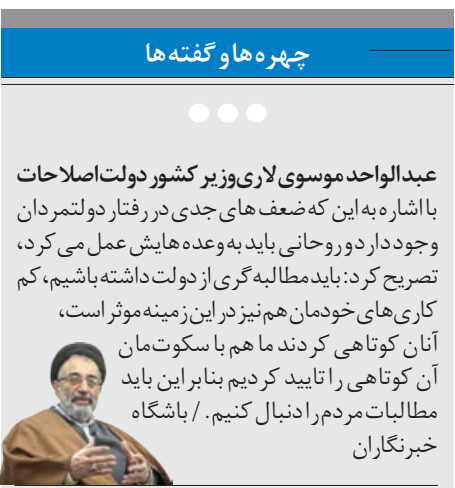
چهره ها و گفته ها

عبدالواحد موسوی لاری وزیر کشور دولت اصلاحات
با اشاره به این که ضعف های جدی در رفتار دولتمردان وجود دارد و روحانی باید به وعده هایش عمل می کرد، تصریح کرد: باید مطالبه گری از دولت داشته باشیم، کم کاری های خودمان هم نیز در این زمینه موثر است، آنان کوتاهی کردند ما هم با سکوت مان آن کوتاهی را تایید کردیم بنابراین باید مطالبات مردم را دنبال کنیم. / باشگاه خبرنگاران